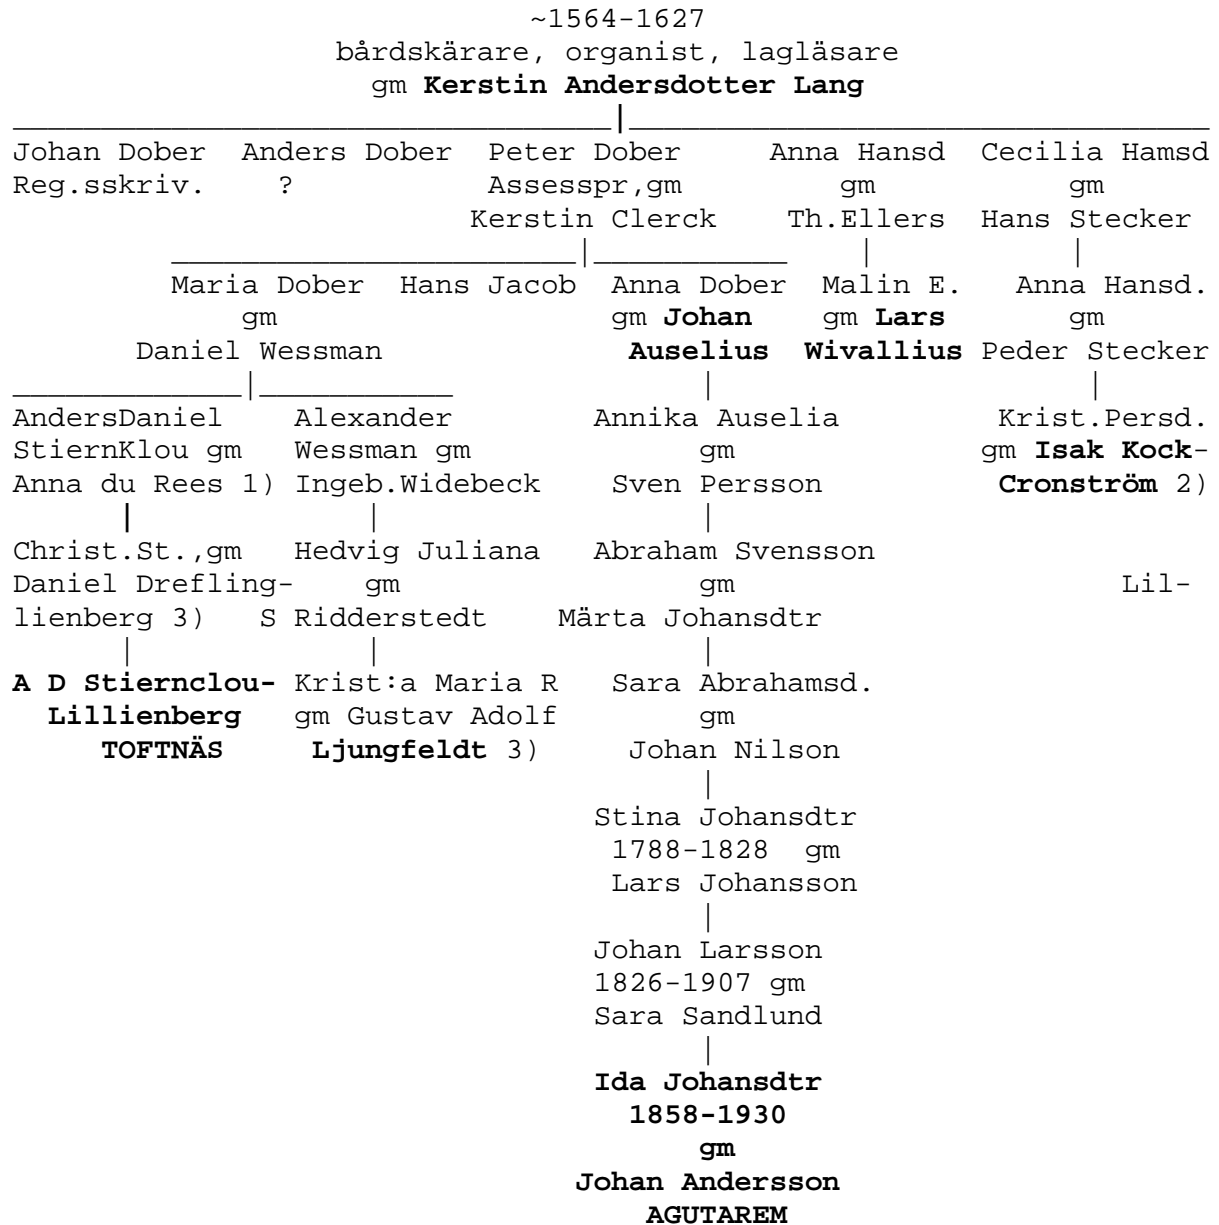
~1564-1627
bårdskärare, organist, lagläsare
gm **Kerstin Andersdotter Lang**

Johan Dober Reg.sskriv.

Anders Dober ?

Peter Dober Assesspr,gm Kerstin Clerck

Anna Hansd gm Th.Ellers

Cecilia Hamsd gm Hans Stecker

Maria Dober gm Daniel Wessman

Hans Jacob

Anna Dober gm **Johan Auselius**

Malin E. gm **Lars Wivallius**

Anna Hansd. gm Peder Stecker

AndersDaniel StiernKlou gm Anna du Rees 1)

Alexander Wessman gm Ingeb.Widebeck

Annika Auselia gm Sven Persson

Krist.Persd. gm **Isak Kock-Cronström** 2)

Christ.St.,gm Daniel Drefling-lienberg 3)

Hedvig Juliana gm S Ridderstedt

Abraham Svensson gm Märta Johansdtr

Lil-

**A D Stiernclou-Lillienberg TOFTNÄS**

Krist:a Maria R gm Gustav Adolf **Ljungfeldt** 3)

Sara Abrahamsd. gm Johan Nilson

Stina Johansdtr 1788-1828 gm Lars Johansson

Johan Larsson 1826-1907 gm Sara Sandlund

**Ida Johansdtr 1858-1930 gm Johan Andersson AGUTAREM**